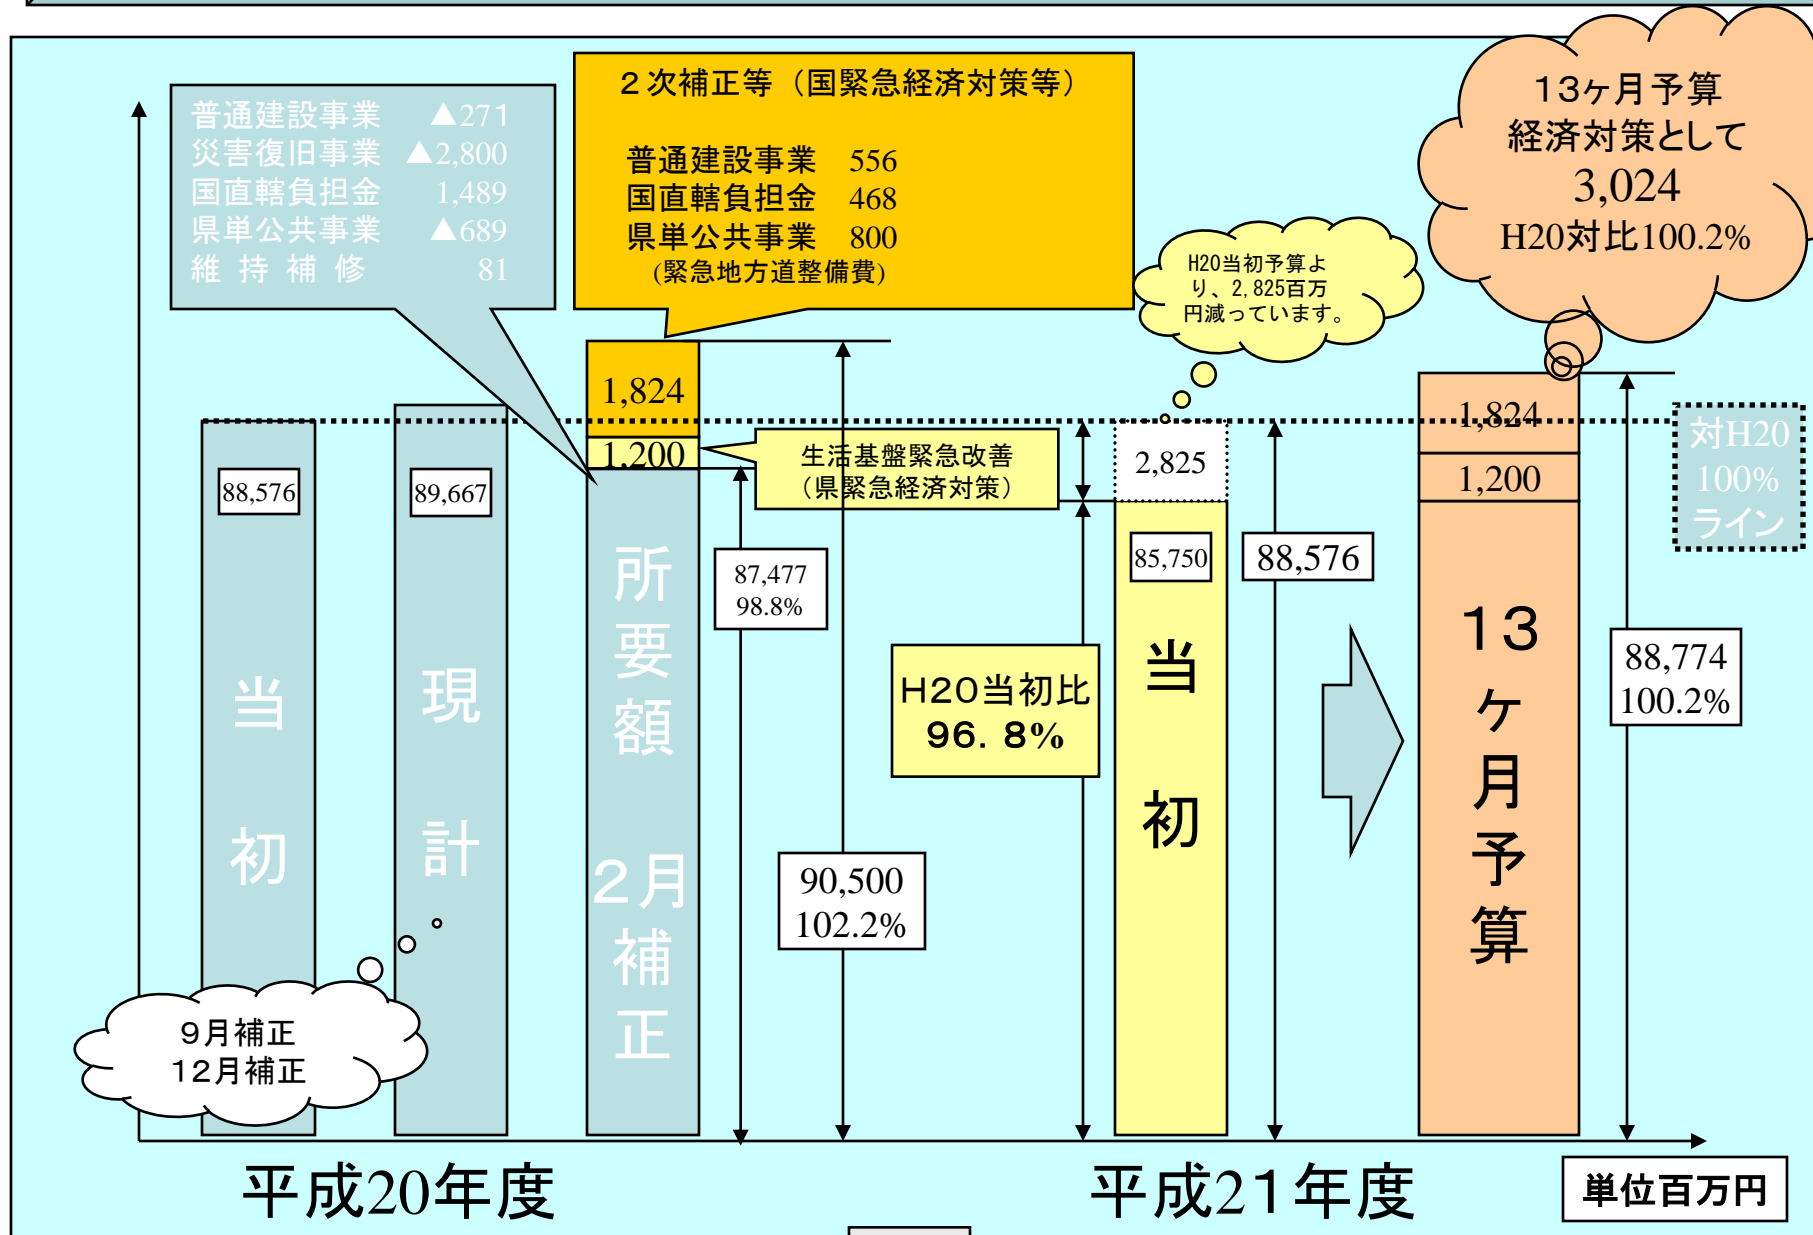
普通建設事業 ▲271
災害復旧事業 ▲2,800
国直轄負担金 1,489
県単公共事業 ▲689
維持補修 81

２次補正等（国緊急経済対策等）

普通建設事業 556
国直轄負担金 468
県単公共事業 800
（緊急地方道整備費）

13ヶ月予算
経済対策として
3,024
H20対比100.2%

H20当初予算より、2,825百万円減っています。

1,824
1,200

生活基盤緊急改善
（県緊急経済対策）

88,576
当
初

89,667
現
計

所
要
額
２月
補
正

87,477
98.8%

90,500
102.2%

H20当初比
96．8%

2,825
85,750
当
初

88,576

1,824
1,200
13
ヶ
月
予
算

88,774
100.2%

対H20
100%
ライン

９月補正
12月補正

平成20年度
平成21年度
単位百万円